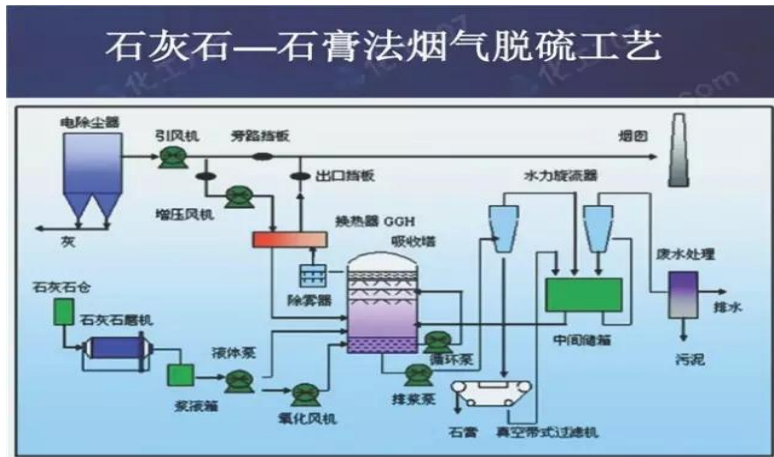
石灰石—石膏法烟气脱硫工艺

电除尘器
引风机
旁路挡板
烟囱
出口挡板
增压风机
灰
换热器 GGH
吸收塔
水力旋流器
除雾器
废水处理
石灰石仓
石灰石磨机
排水
中间储箱
循环泵
液体泵
污泥
浆液箱
氧化风机
排浆泵
石膏
真空带式过滤机